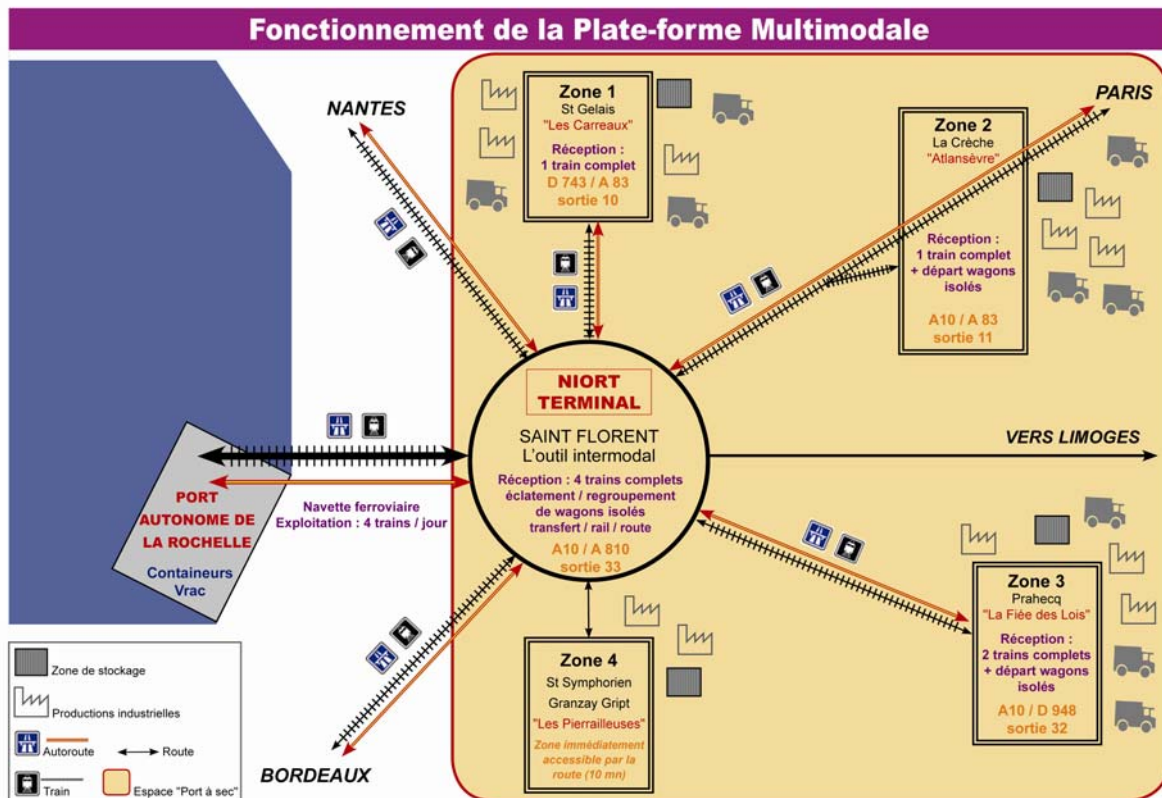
Fonctionnement de la Plate-forme Multimodale

NANTES

Zone 1
St Gelais
"Les Carreaux"
Réception :
1 train complet
D 743 / A 83
sortie 10

PARIS

Zone 2
La Crèche
"Atlansèvre"
Réception :
1 train complet
+ départ wagons isolés
A10 / A 83
sortie 11

NIORT TERMINAL
SAINT FLORENT
L'outil intermodal
Réception : 4 trains complets
éclatement / regroupement de wagons isolés
transfert / rail / route
A10 / A 810
sortie 33

VERS LIMOGES

PORT AUTONOME DE LA ROCHELLE
Containeurs
Vrac

Navette ferroviaire
Exploitation : 4 trains / jour

Zone 3
Prahecq
"La Fiée des Lois"
Réception :
2 trains complets
+ départ wagons isolés
A10 / D 948
sortie 32

Zone 4
St Symphorien
Granzay Gript
"Les Pierrailleuses"
Zone immédiatement accessible par la route (10 mn)

BORDEAUX

Zone de stockage
Productions industrielles
Autoroute
Route
Train
Espace "Port à sec"